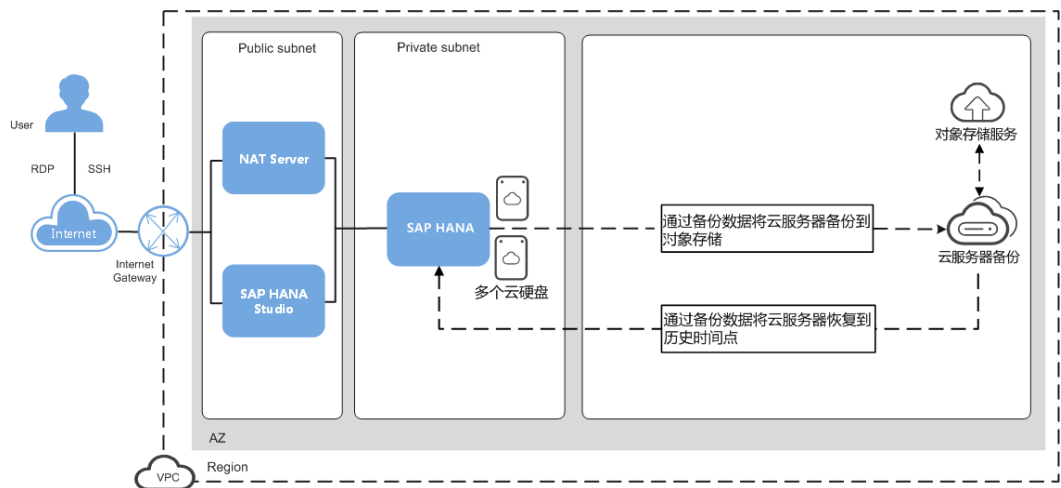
User

RDP

SSH

Internet

Internet Gateway

Public subnet

NAT Server

SAP HANA Studio

Private subnet

SAP HANA

多个云硬盘

通过备份数据将云服务器备份到对象存储

通过备份数据将云服务器恢复到历史时间点

对象存储服务

云服务器备份

AZ

VPC

Region